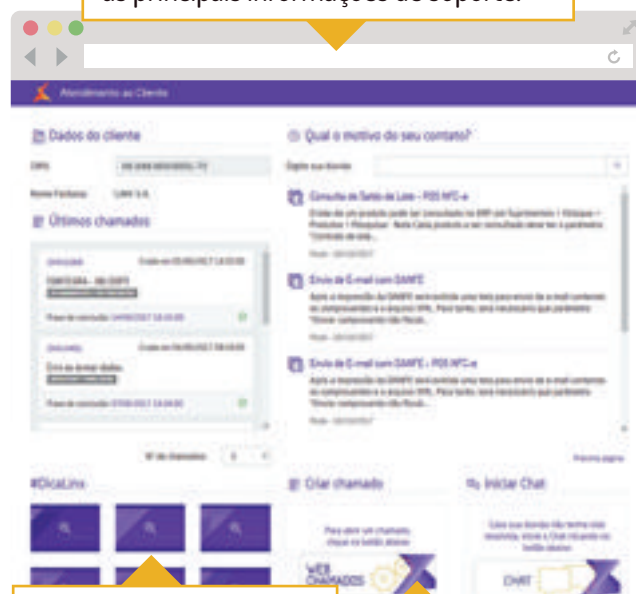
as principais informações de suporte.

Atendimento ao Cliente

Dados do cliente

CNPJ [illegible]

Nome Fantasia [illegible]

Últimos chamados

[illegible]

TONTOEIRA - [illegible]

Prazo de conclusão: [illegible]

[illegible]

Erro ao emitir dados

Prazo de conclusão: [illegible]

Nº de chamados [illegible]

Qual o motivo do seu contato?

Digite sua dúvida

Consulta de Saldo de Lote - POS NFC-e

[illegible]

Envio de E-mail com DANFE

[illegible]

Envio de E-mail com DANFE - POS NFC-e

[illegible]

Próxima página

#DicaLinx

Criar chamado

Para abrir um chamado, clique no botão abaixo:

WEB CHAMADOS

Iniciar Chat

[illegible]

CHAT